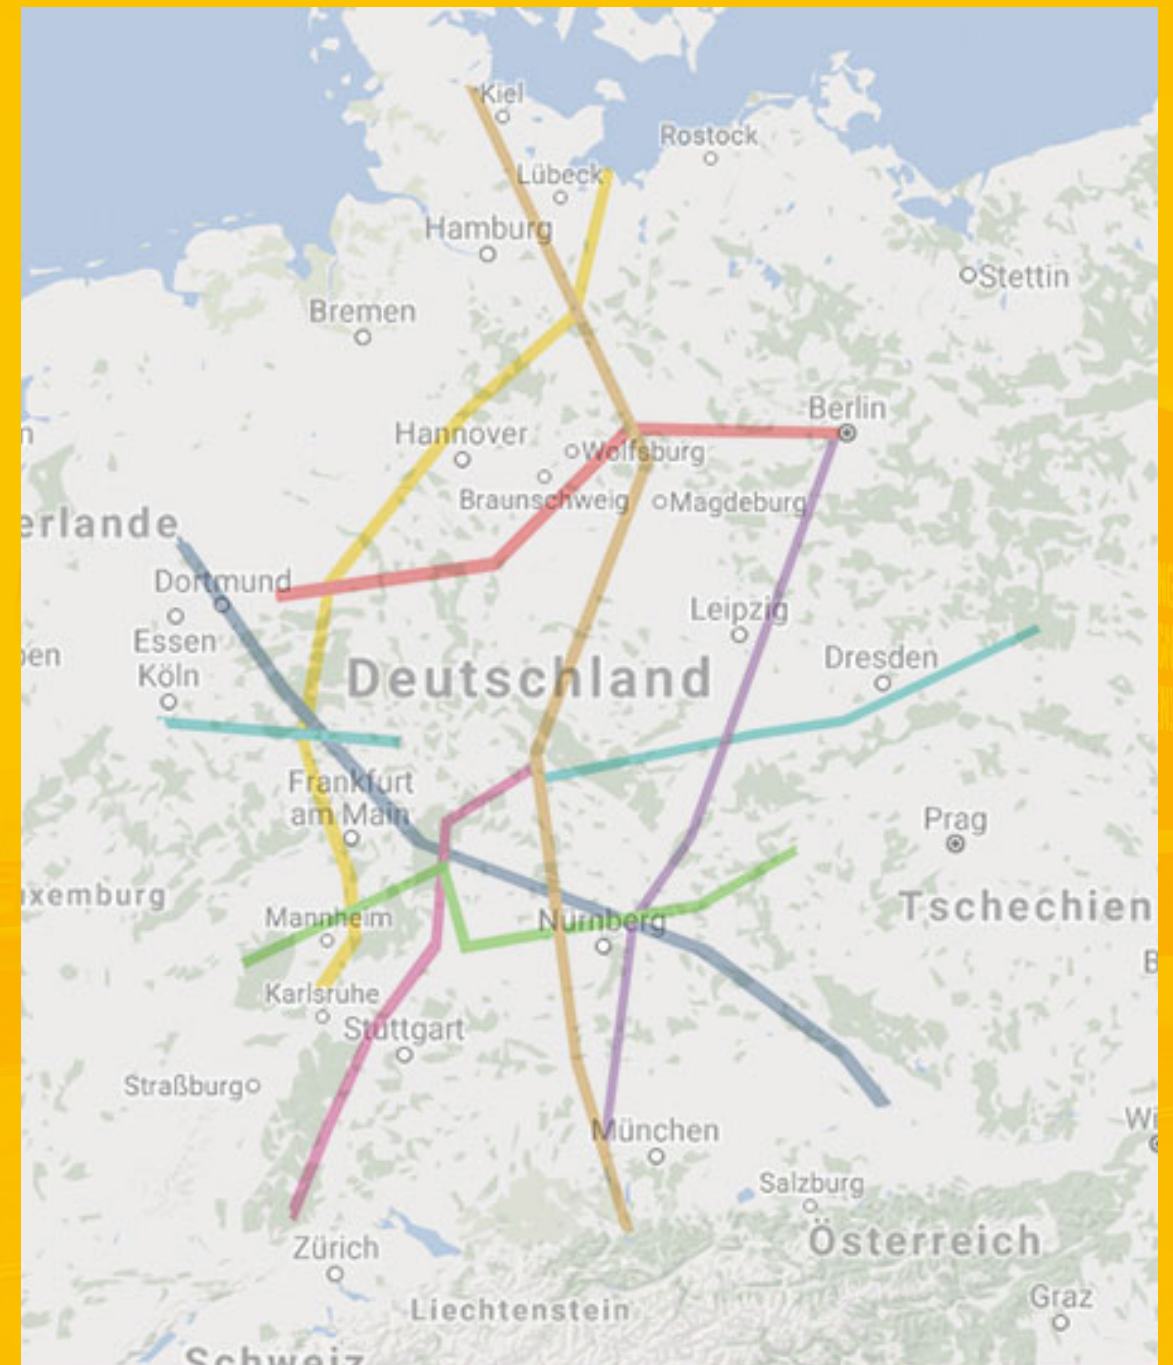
Kiel
Rostock
Lübeck
Hamburg
Stettin
Bremen
Berlin
Hannover
Wolfsburg
Braunschweig
Magdeburg
erlande
Dortmund
Essen
Leipzig
en
Köln
Dresden
Deutschland
Frankfurt am Main
Prag
xemburg
Tschechien
Mannheim
Nürnberg
B
Karlsruhe
Stuttgart
Straßburg
Wi
München
Salzburg
Österreich
Zürich
Graz
Liechtenstein
Schweiz